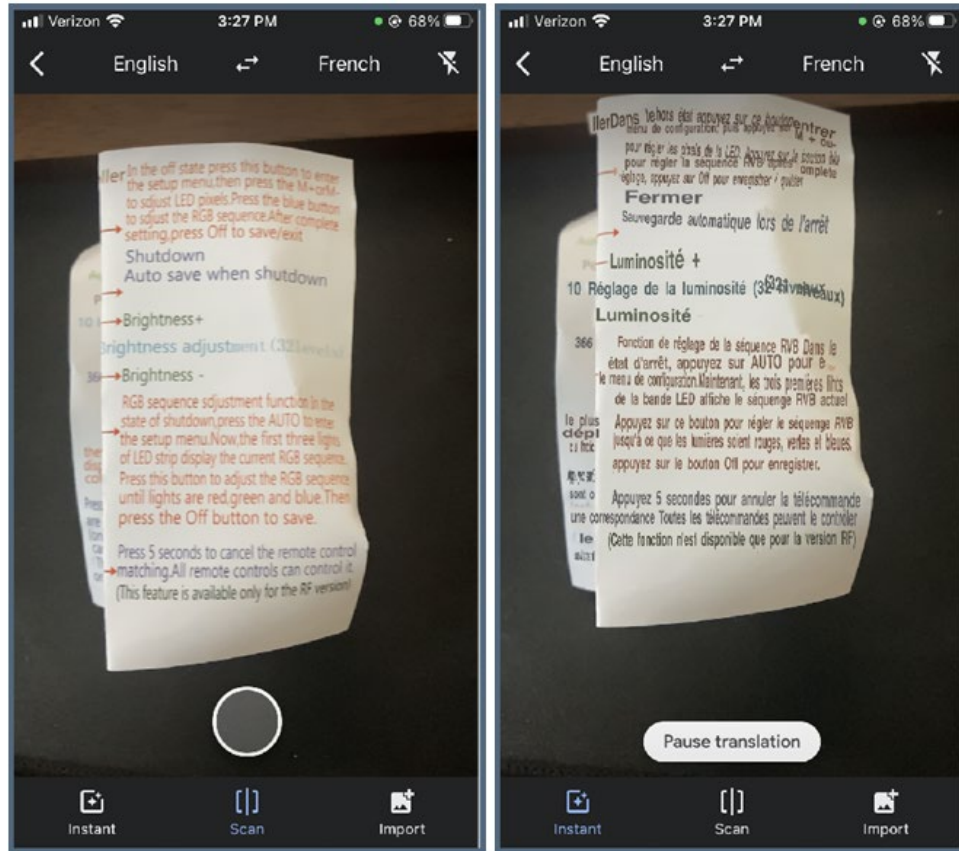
Verizon 3:27 PM 68%

English French

ller In the off state press this button to enter the setup menu,then press the M-orM- to sdjust LED pixels.Press the blue button to sdjust the RGB sequence.After complete setting,press Off to save/exit

Shutdown
Auto save when shutdown

10 Brightness+
Brightness adjustment (32levels)

36 Brightness -

RGB sequence sdjustment function In the state of shutdown,press the AUTO to enter the setup menu.Now,the first three lights of LED strip display the current RGB sequence. Press this button to adjust the RGB sequence until lights are red,green and blue.Then press the Off button to save.

Press 5 seconds to cancel the remote control matching.All remote controls can control it. (This feature is available only for the RF version)

Instant Scan Import

Verizon 3:27 PM 68%

English French

llerDans l'état éteint appuyez sur ce bouton entrer menu de configuration, puis appuyez sur M+ ou M- pour régler les pixels de la LED. Appuyez sur le bouton bleu pour régler la séquence RVB. Après complete réglage, appuyez sur Off pour enregistrer / quitter

Fermer
Sauvegarde automatique lors de l'arrêt

Luminosité +

10 Réglage de la luminosité (32 niveaux)

Luminosité -

366 Fonction de réglage de la séquence RVB Dans le état d'arrêt, appuyez sur AUTO pour e le menu de configuration.Maintenant, les trois premières lu de la bande LED affiche le séquenge RVB actuel

Appuyez sur ce bouton pour régler le séquenge RVB jusqu'à ce que les lumières soient rouges, vertes et bleues. appuyez sur le bouton Off pour enregistrer.

Appuyez 5 secondes pour annuler la télécommande une correspondance Toutes les télécommandes peuvent le contrôler (Cette fonction n'est disponible que pour la version RF)

Pause translation

Instant Scan Import